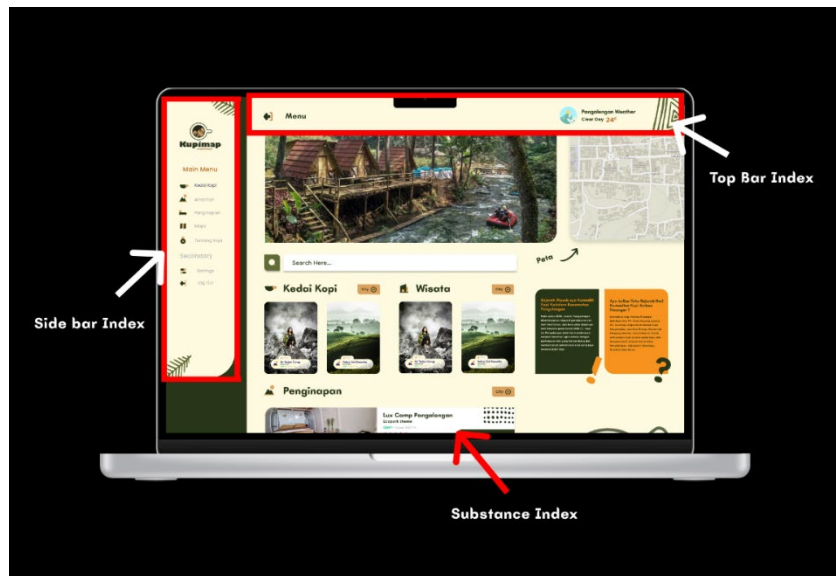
Kupimap

Main Menu

Kedai Kopi

Wisata

Penginapan

Peta

Tentang Kopi

Secondary

Settings

Log Out

Menu

Pangalengan Weather
Clear Day 24°

Top Bar Index

Search Here...

Peta

Kedai Kopi

Wisata

Penginapan

Lux Camp Pangalengan

Side bar Index

Substance Index